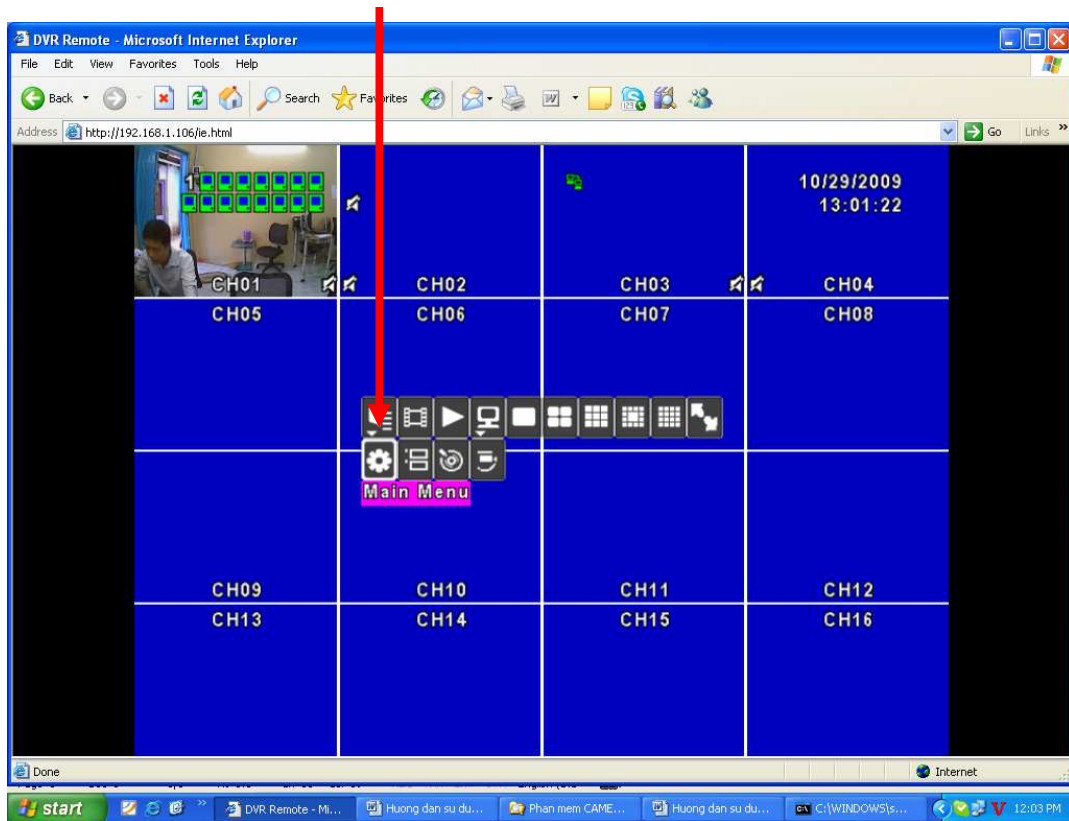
DVR Remote - Microsoft Internet Explorer

File Edit View Favorites Tools Help

Back Search Favorites

Address http://192.168.1.106/ie.html Go Links

10/29/2009
13:01:22

1

CH01 CH02 CH03 CH04

CH05 CH06 CH07 CH08

Main Menu

CH09 CH10 CH11 CH12

CH13 CH14 CH15 CH16

Done Internet

start DVR Remote - Mi... Huong dan su du... Phan mem CAME... Huong dan su du... C:\WINDOWS\s... 12:03 PM